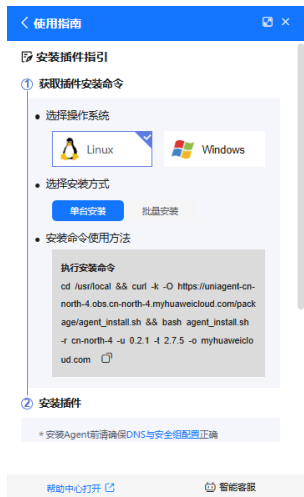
< 使用指南

安装插件指引

① 获取插件安装命令

• 选择操作系统

Linux

Windows

• 选择安装方式

单台安装

批量安装

• 安装命令使用方法

执行安装命令

cd /usr/local && curl -k -O https://uniagent-cn-north-4.obs.cn-north-4.myhuaweicloud.com/package/agent_install.sh && bash agent_install.sh -r cn-north-4 -u 0.2.1 -t 2.7.5 -o myhuaweicloud.com

② 安装插件

* 安装Agent前请确保DNS与安全组配置正确

帮助中心打开

智能客服